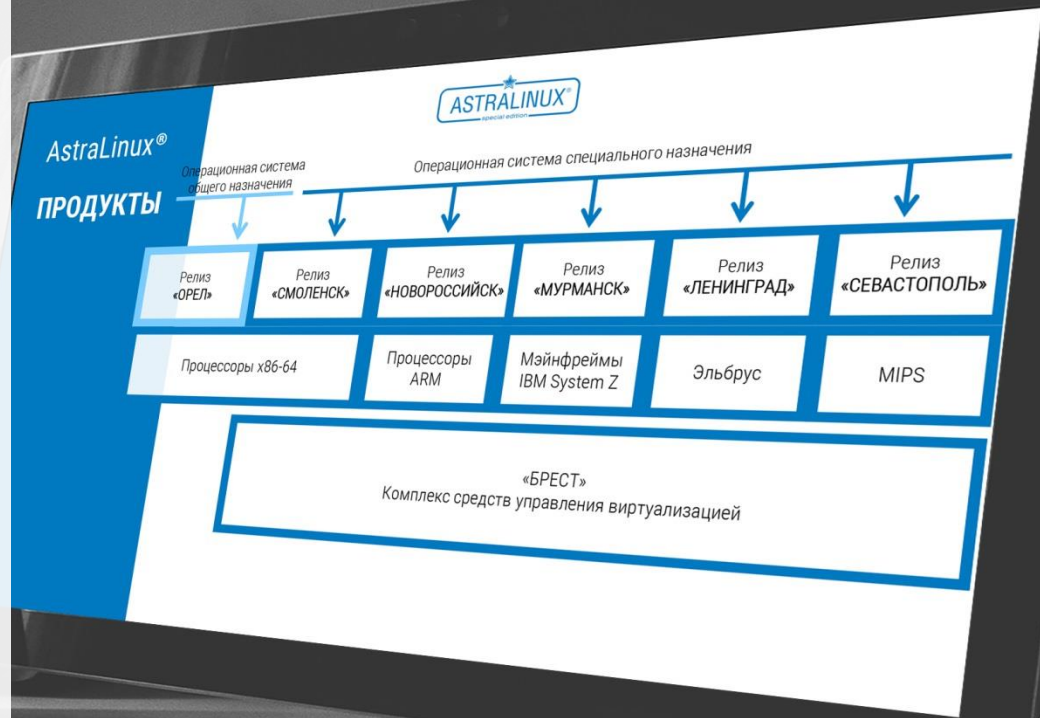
ASTRALINUX®
special edition

AstraLinux®

ПРОДУКТЫ

Операционная система общего назначения

Операционная система специального назначения

Релиз «ОРЕЛ»

Релиз «СМОЛЕНСК»

Релиз «НОВОРОССИЙСК»

Релиз «МУРМАНСК»

Релиз «ЛЕНИНГРАД»

Релиз «СЕВАСТОПОЛЬ»

Процессоры x86-64

Процессоры ARM

Мэйнфреймы IBM System Z

Эльбрус

MIPS

«БРЕСТ»
Комплекс средств управления виртуализацией